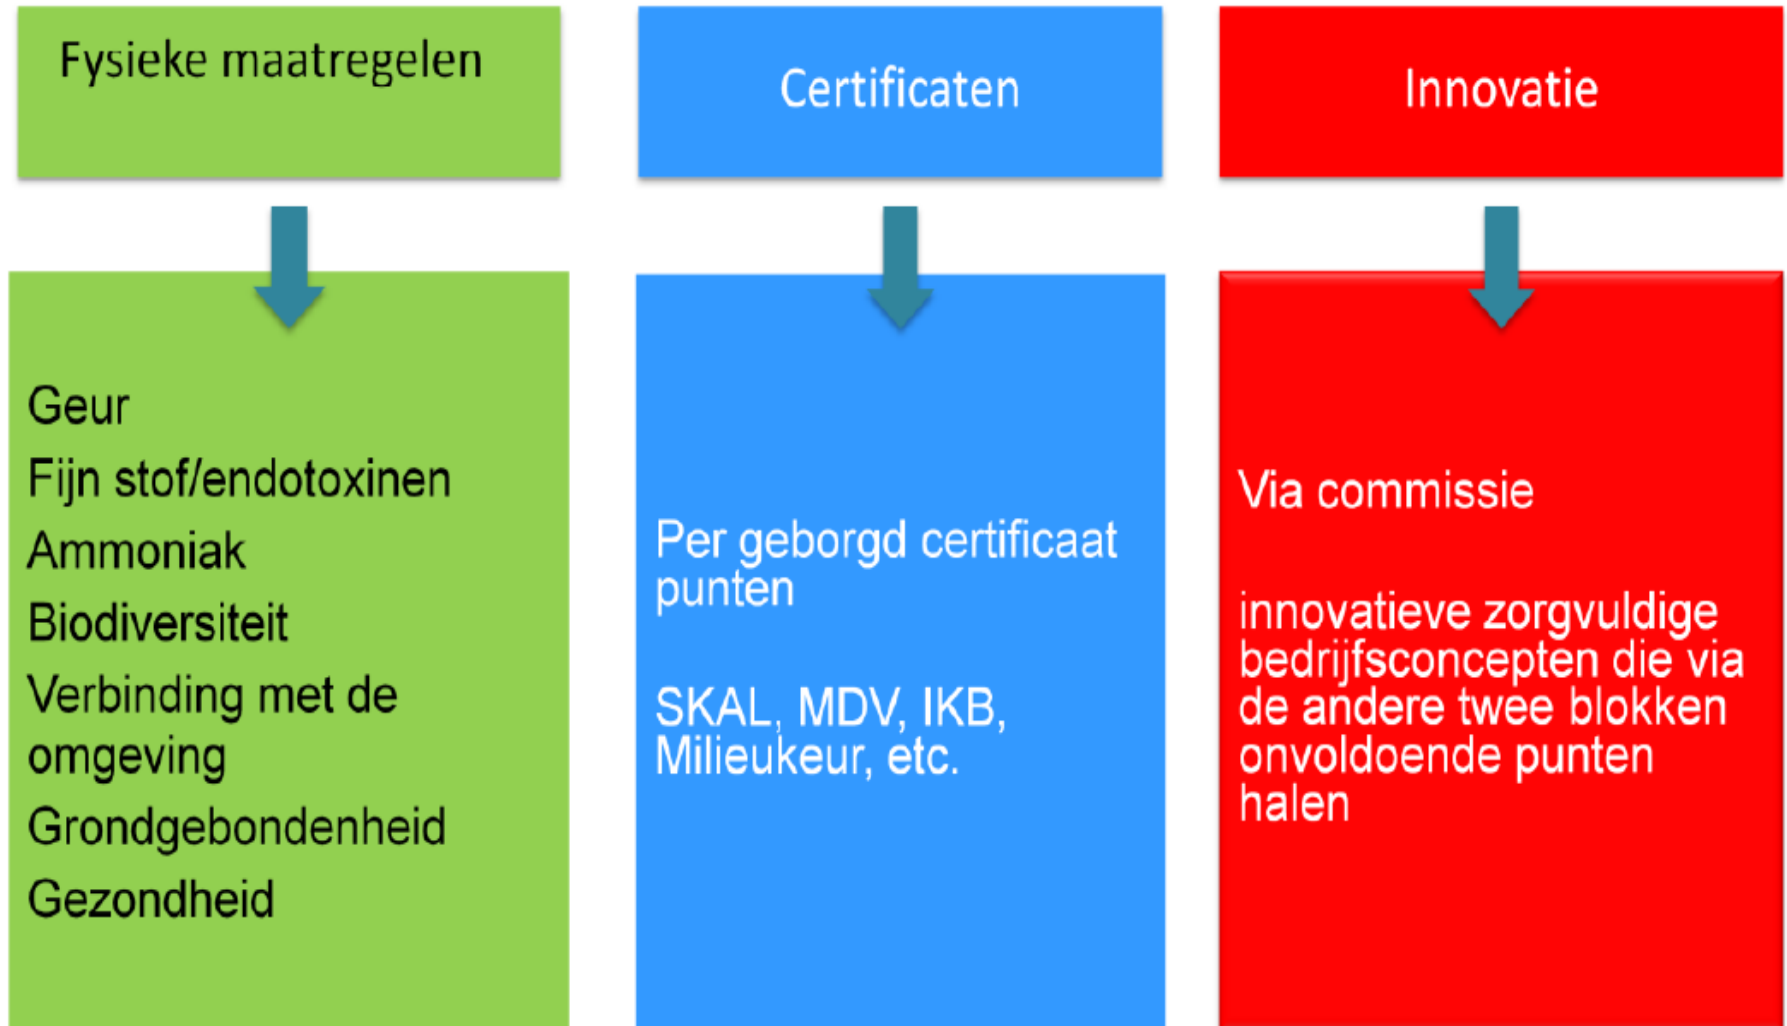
Fysieke maatregelen

Geur
Fijn stof/endotoxinen
Ammoniak
Biodiversiteit
Verbinding met de omgeving
Grondgebondenheid
Gezondheid

Certificaten

Per geborgd certificaat punten

SKAL, MDV, IKB, Milieukeur, etc.

Innovatie

Via commissie

innovatieve zorgvuldige bedrijfsconcepten die via de andere twee blokken onvoldoende punten halen